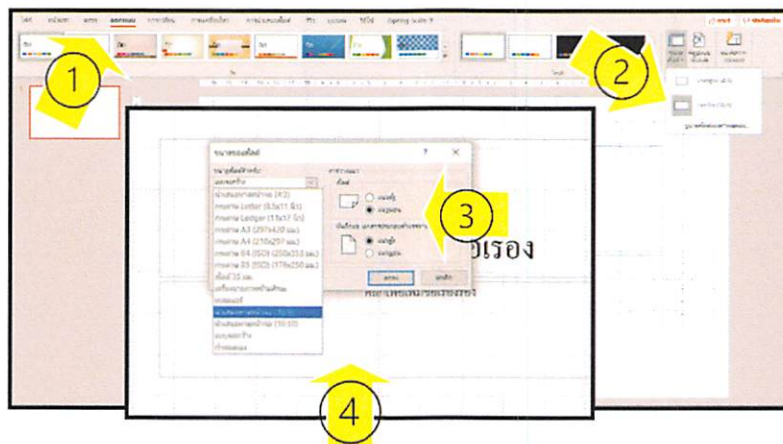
ไฟล์ หน้าแรก แทรก ออกแบบ การเปลี่ยน ภาพเคลื่อนไหว การนำเสนอสไลด์ รีวิว มุมมอง วิธีใช้

1

2

ขนาดของสไลด์ ? X

ขนาดสไลด์สำหรับ:

แบบกำหนดเอง

การวางแนว

สไลด์

แนวตั้ง

แนวนอน

บันทึกย่อ เอกสารประกอบคำบรรยาย

แนวตั้ง

แนวนอน

จอภาพแบบเต็มหน้าจอ (4:3)

กระดาษ Letter (8.5x11 นิ้ว)

กระดาษ Ledger (11x17 นิ้ว)

กระดาษ A3 (297x420 มม.)

กระดาษ A4 (210x297 มม.)

กระดาษ B4 (ISO) (250x353 มม.)

กระดาษ B5 (ISO) (176x250 มม.)

ฟิล์มสไลด์ 35 มม.

เครื่องฉายภาพข้ามศีรษะ

แบนเนอร์

จอภาพแบบเต็มหน้าจอ (16:9)

จอภาพแบบเต็มหน้าจอ (16:10)

แบบกว้าง

กำหนดเอง

ตกลง ยกเลิก

3

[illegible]เรื่อง

4